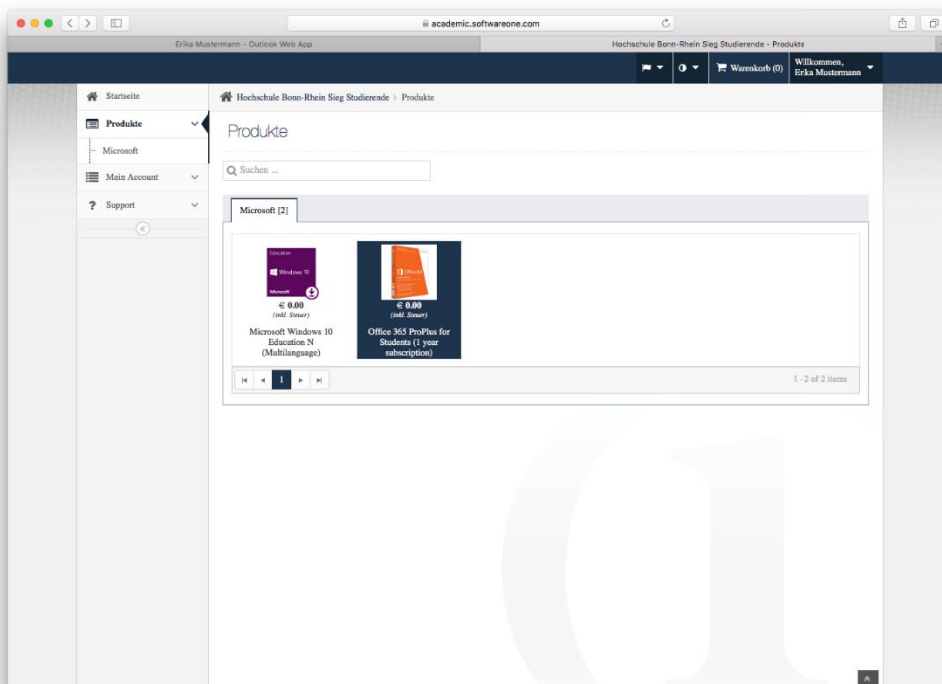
academic.softwareone.com

Erika Mustermann - Outlook Web App

Hochschule Bonn-Rhein Sieg Studierende - Produkte

Warenkorb (0)

Willkommen, Erika Mustermann

Startseite

Produkte

Microsoft

Mein Account

Support

Hochschule Bonn-Rhein Sieg Studierende > Produkte

Produkte

Suchen ...

Microsoft [2]

Education

Windows 10

Microsoft

€ 0.00
(inkl. Steuer)

Microsoft Windows 10 Education N (Multilanguage)

Office 365

€ 0.00
(inkl. Steuer)

Office 365 ProPlus for Students (1 year subscription)

1

1 - 2 of 2 items